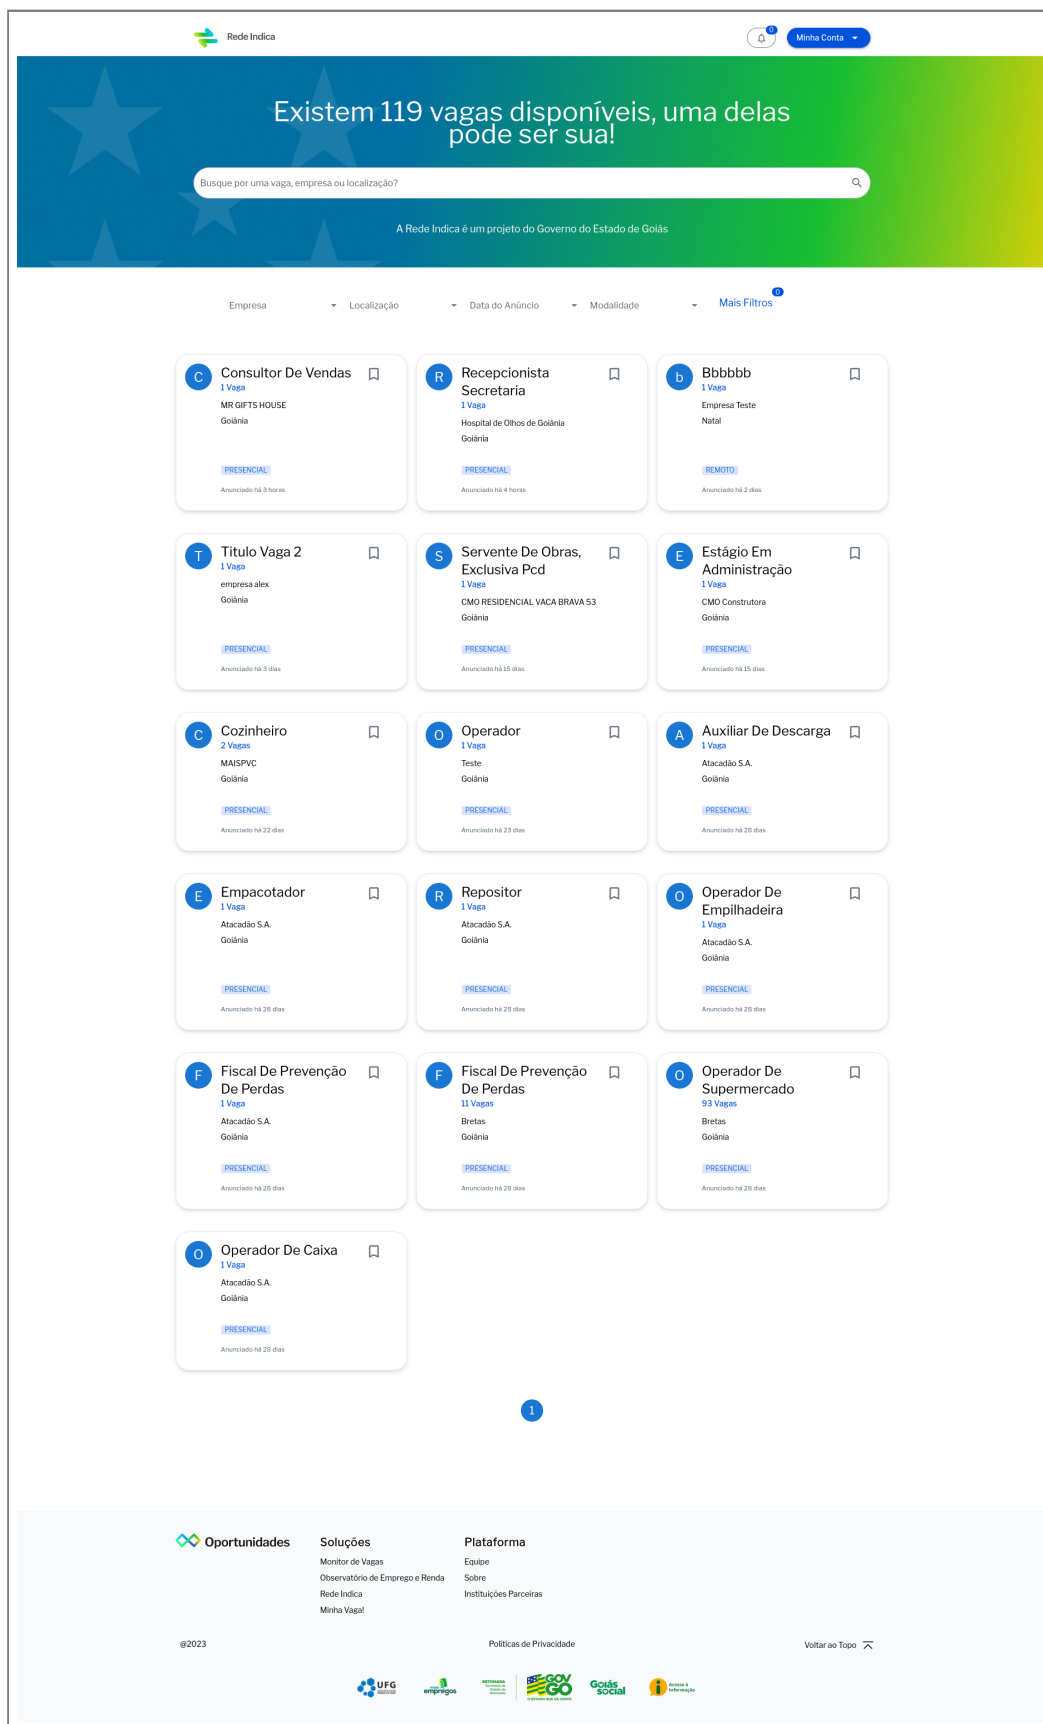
Rede Indica

0

Minha Conta

Existem 119 vagas disponíveis, uma delas pode ser sua!

Busque por uma vaga, empresa ou localização?

A Rede Indica é um projeto do Governo do Estado de Goiás

Empresa
Localização
Data do Anúncio
Modalidade
Mais Filtros 0

C Consultor De Vendas
1 Vaga
MR GIFTS HOUSE
Goiânia
PRESENCIAL
Anunciado há 3 horas

R Recepcionista Secretaria
1 Vaga
Hospital de Olhos de Goiânia
Goiânia
PRESENCIAL
Anunciado há 4 horas

b Bbbbbb
1 Vaga
Empresa Teste
Natal
REMOTO
Anunciado há 2 dias

T Titulo Vaga 2
1 Vaga
empresa alex
Goiânia
PRESENCIAL
Anunciado há 3 dias

S Servente De Obras, Exclusiva Pcd
1 Vaga
CMO RESIDENCIAL VACA BRAVA 53
Goiânia
PRESENCIAL
Anunciado há 15 dias

E Estágio Em Administração
1 Vaga
CMO Construtora
Goiânia
PRESENCIAL
Anunciado há 15 dias

C Cozinheiro
2 Vagas
MAISPVC
Goiânia
PRESENCIAL
Anunciado há 22 dias

O Operador
1 Vaga
Teste
Goiânia
PRESENCIAL
Anunciado há 23 dias

A Auxiliar De Descarga
1 Vaga
Atacadão S.A.
Goiânia
PRESENCIAL
Anunciado há 28 dias

E Empacotador
1 Vaga
Atacadão S.A.
Goiânia
PRESENCIAL
Anunciado há 28 dias

R Repositor
1 Vaga
Atacadão S.A.
Goiânia
PRESENCIAL
Anunciado há 28 dias

O Operador De Empilhadeira
1 Vaga
Atacadão S.A.
Goiânia
PRESENCIAL
Anunciado há 28 dias

F Fiscal De Prevenção De Perdas
1 Vaga
Atacadão S.A.
Goiânia
PRESENCIAL
Anunciado há 28 dias

F Fiscal De Prevenção De Perdas
11 Vagas
Bretas
Goiânia
PRESENCIAL
Anunciado há 28 dias

O Operador De Supermercado
93 Vagas
Bretas
Goiânia
PRESENCIAL
Anunciado há 28 dias

O Operador De Caixa
1 Vaga
Atacadão S.A.
Goiânia
PRESENCIAL
Anunciado há 28 dias

1

Oportunidades

Soluções
Monitor de Vagas
Observatório de Emprego e Renda
Rede Indica
Minha Vaga!

Plataforma
Equipe
Sobre
Instituições Parceiras

@2023

Políticas de Privacidade

Voltar ao Topo

UFG
empregos
GOV GO
Goiás social
Acesso à Informação